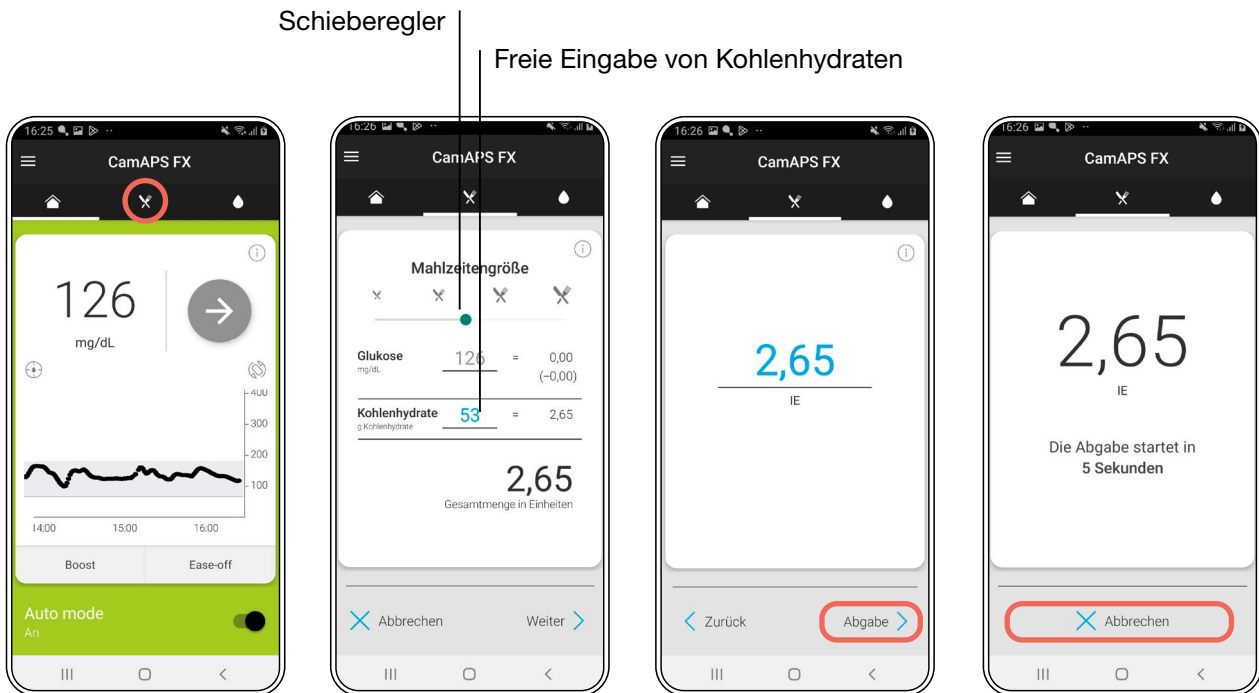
Schieberegler

Freie Eingabe von Kohlenhydraten

16:25

CamAPS FX

126
mg/dL

400
300
200
100

14:00 15:00 16:00

Boost
Ease-off

Auto mode
An

16:26

CamAPS FX

Mahlzeitengröße

Glukose
mg/dL
126 = 0,00
(−0,00)

Kohlenhydrate
g Kohlenhydrate
53 = 2,65

2,65
Gesamtmenge in Einheiten

Abbrechen
Weiter

16:26

CamAPS FX

2,65
IE

Zurück
Abgabe

16:26

CamAPS FX

2,65
IE

Die Abgabe startet in
5 Sekunden

Abbrechen